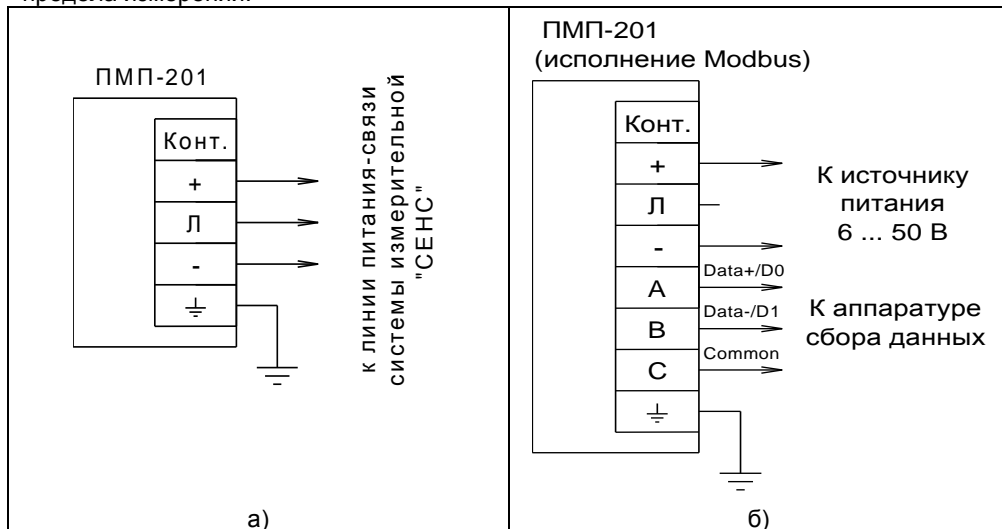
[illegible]

ПМП-201

Конт.

+

Л

-

⏚

к линии питания-связи системы измерительной "СЕНС"

а)

ПМП-201
(исполнение Modbus)

Конт.

+

Л

-

А

В

С

⏚

К источнику питания 6 ... 50 В

Data+/D0

Data-/D1

Common

К аппаратуре сбора данных

б)